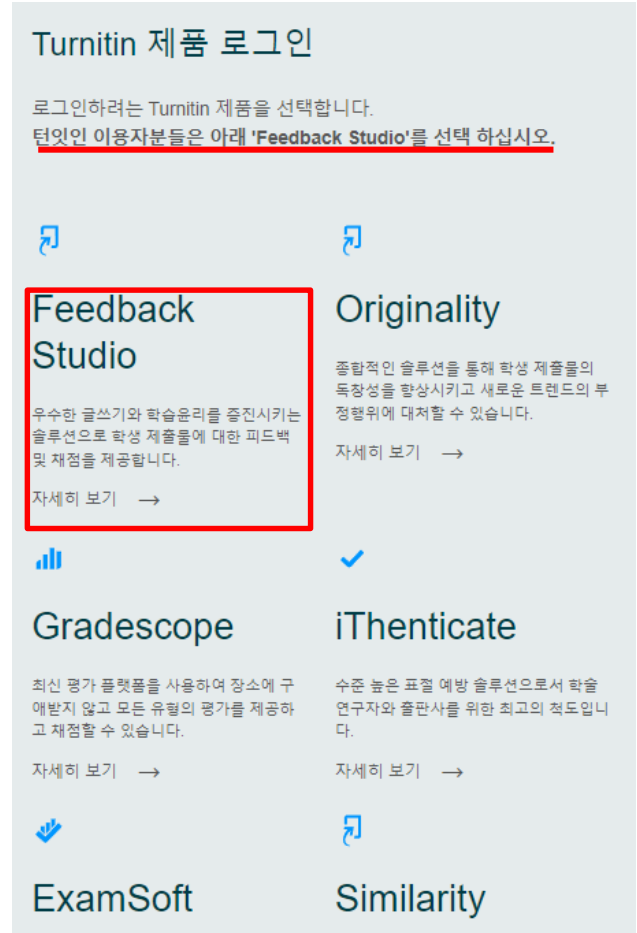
Turnitin 제품 로그인

로그인하려는 Turnitin 제품을 선택합니다.
턴잇인 이용자분들은 아래 'Feedback Studio'를 선택 하십시오.

Feedback Studio

우수한 글쓰기와 학습윤리를 증진시키는 솔루션으로 학생 제출물에 대한 피드백 및 채점을 제공합니다.

자세히 보기 →

Originality

종합적인 솔루션을 통해 학생 제출물의 독창성을 향상시키고 새로운 트렌드의 부정행위에 대처할 수 있습니다.

자세히 보기 →

Gradescope

최신 평가 플랫폼을 사용하여 장소에 구애받지 않고 모든 유형의 평가를 제공하고 채점할 수 있습니다.

자세히 보기 →

iThenticate

수준 높은 표절 예방 솔루션으로서 학술 연구자와 출판사를 위한 최고의 척도입니다.

자세히 보기 →

ExamSoft

Similarity